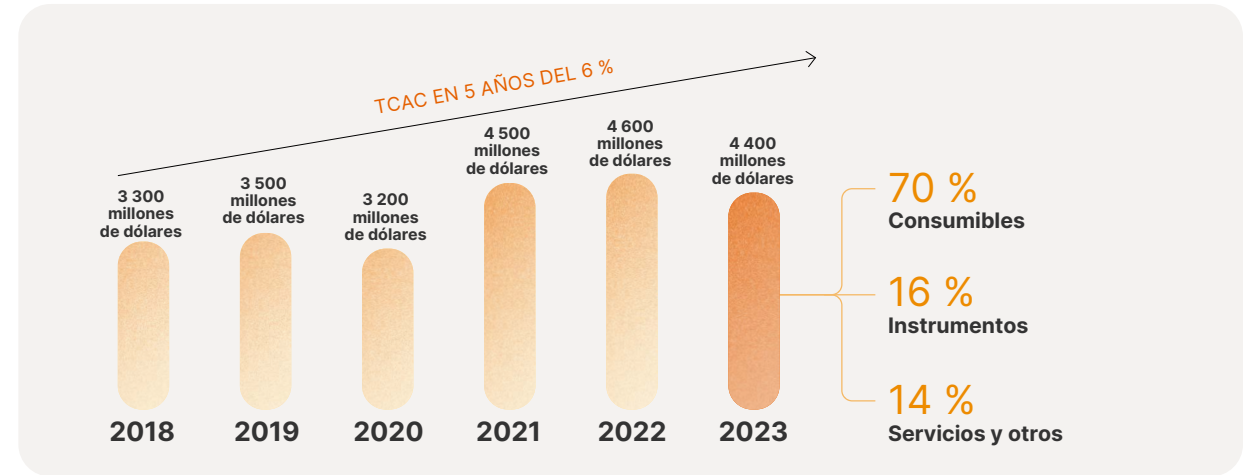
TCAC EN 5 AÑOS DEL 6 %

3 300 millones de dólares

3 500 millones de dólares

3 200 millones de dólares

4 500 millones de dólares

4 600 millones de dólares

4 400 millones de dólares

2018

2019

2020

2021

2022

2023

70 %
Consumibles

16 %
Instrumentos

14 %
Servicios y otros